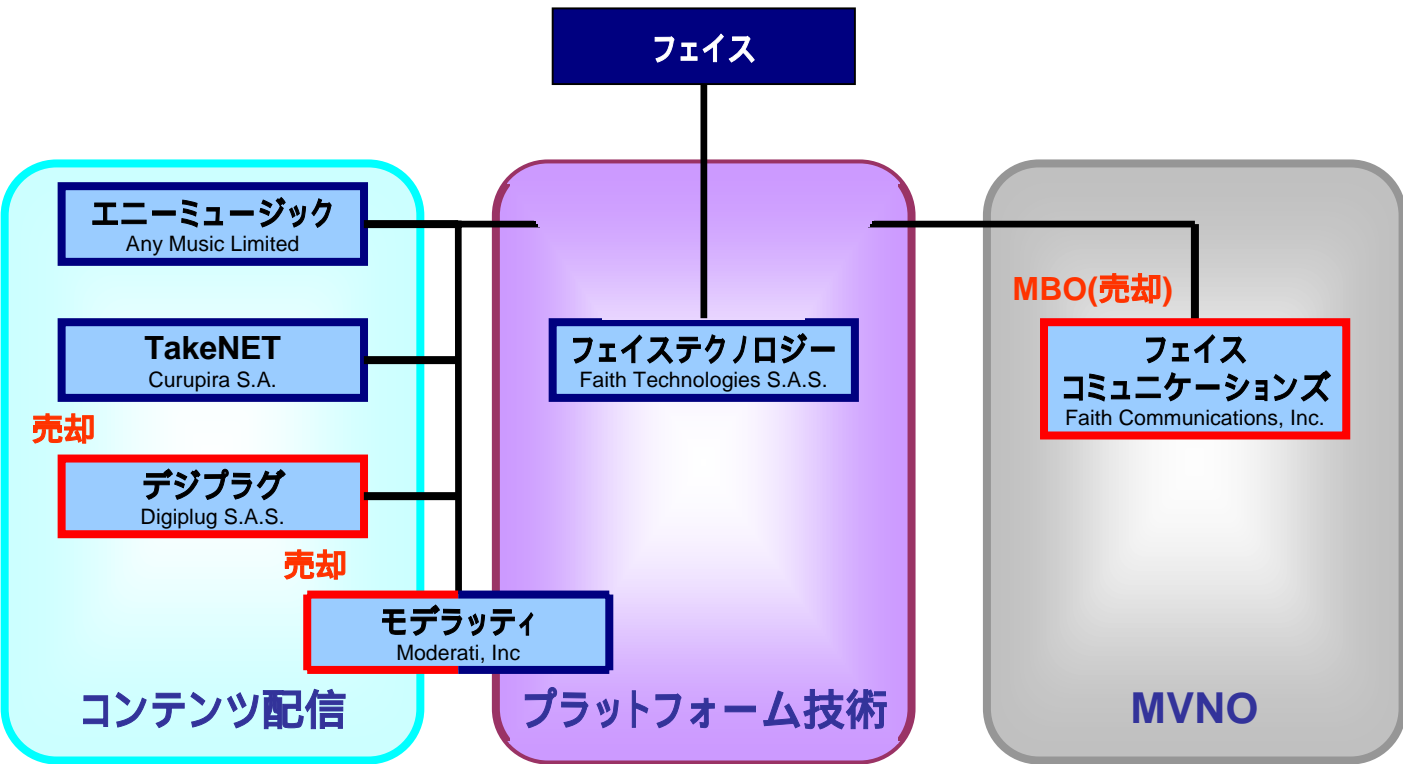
フェイス

エニーミュージック
Any Music Limited

TakeNET
Curupira S.A.

売却

デジプラグ
Digiplug S.A.S.

売却

モデラッティ
Moderati, Inc

コンテンツ配信

フェイステクノロジー
Faith Technologies S.A.S.

プラットフォーム技術

MBO(売却)

フェイス
コミュニケーションズ
Faith Communications, Inc.

MVNO